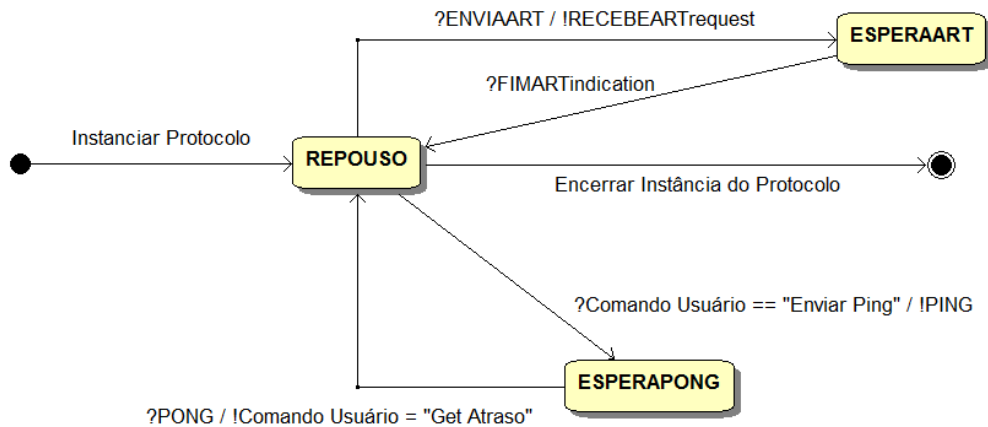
?ENVIAART / !RECEBEARTrequest

ESPERAART

?FIMARTindication

Instanciar Protocolo

REPOUSO

Encerrar Instância do Protocolo

?Comando Usuário == "Enviar Ping" / !PING

ESPERAPONG

?PONG / !Comando Usuário = "Get Atraso"